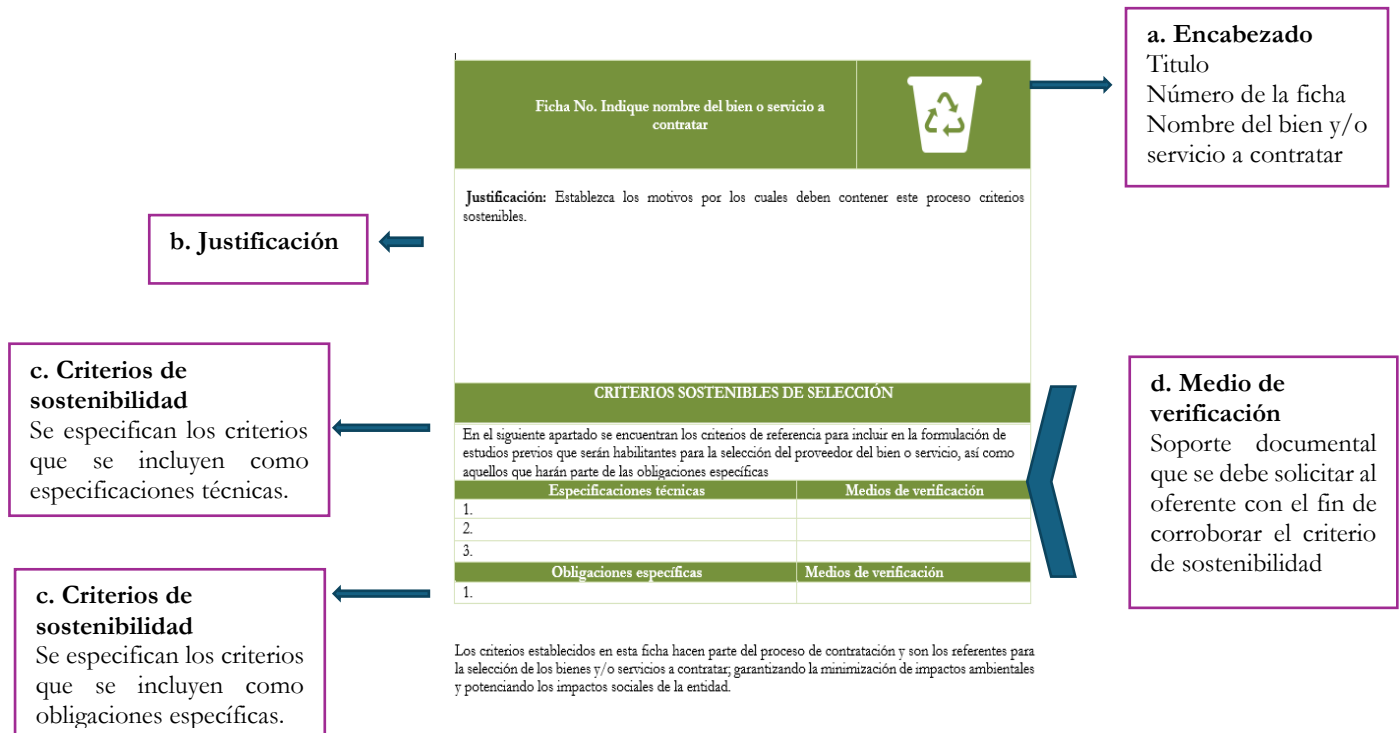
Ficha No. Indique nombre del bien o servicio a contratar

a. Encabezado
Titulo
Número de la ficha
Nombre del bien y/o servicio a contratar

Justificación: Establezca los motivos por los cuales deben contener este proceso criterios sostenibles.

b. Justificación

c. Criterios de sostenibilidad
Se especifican los criterios que se incluyen como especificaciones técnicas.

CRITERIOS SOSTENIBLES DE SELECCIÓN

En el siguiente apartado se encuentran los criterios de referencia para incluir en la formulación de estudios previos que serán habilitantes para la selección del proveedor del bien o servicio, así como aquellos que harán parte de las obligaciones específicas

| Especificaciones técnicas | Medios de verificación |
|---|---|
| 1. | |
| 2. | |
| 3. | |

| Obligaciones específicas | Medios de verificación |
|---|---|
| 1. | |

d. Medio de verificación
Soporte documental que se debe solicitar al oferente con el fin de corroborar el criterio de sostenibilidad

c. Criterios de sostenibilidad
Se especifican los criterios que se incluyen como obligaciones específicas.

Los criterios establecidos en esta ficha hacen parte del proceso de contratación y son los referentes para la selección de los bienes y/o servicios a contratar; garantizando la minimización de impactos ambientales y potenciando los impactos sociales de la entidad.